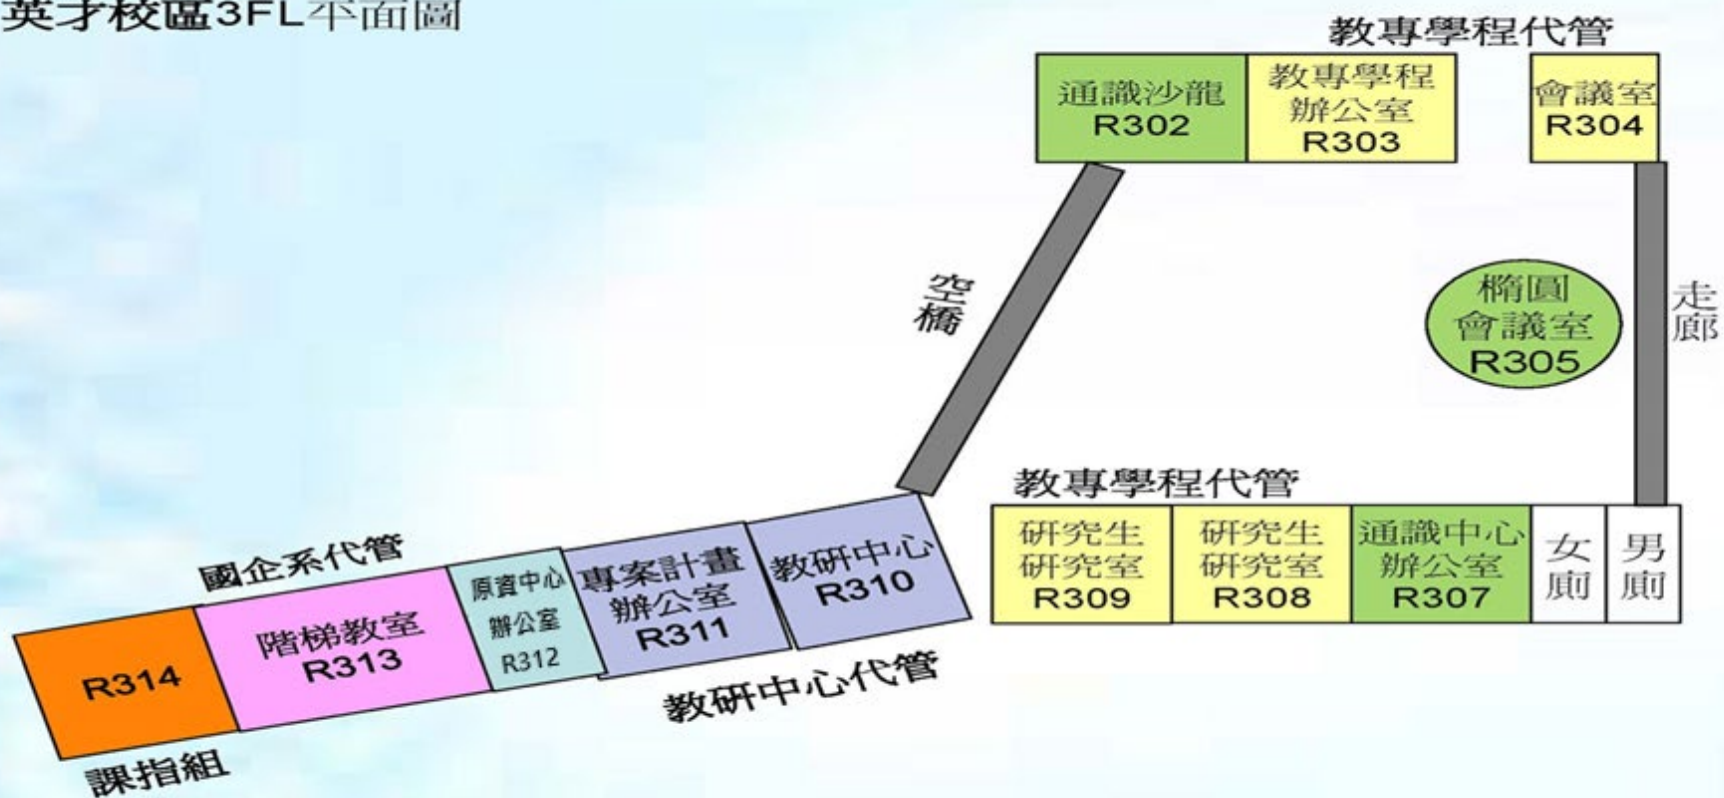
英才校區3FL平面圖

教專學程代管

通識沙龍
R302

教專學程
辦公室
R303

會議室
R304

空橋

橢圓
會議室
R305

走廊

教專學程代管

研究生
研究室
R309

研究生
研究室
R308

通識中心
辦公室
R307

女
廁

男
廁

國企系代管

R314

階梯教室
R313

原資中心
辦公室
R312

專案計畫
辦公室
R311

教研中心
R310

教研中心代管

課指組